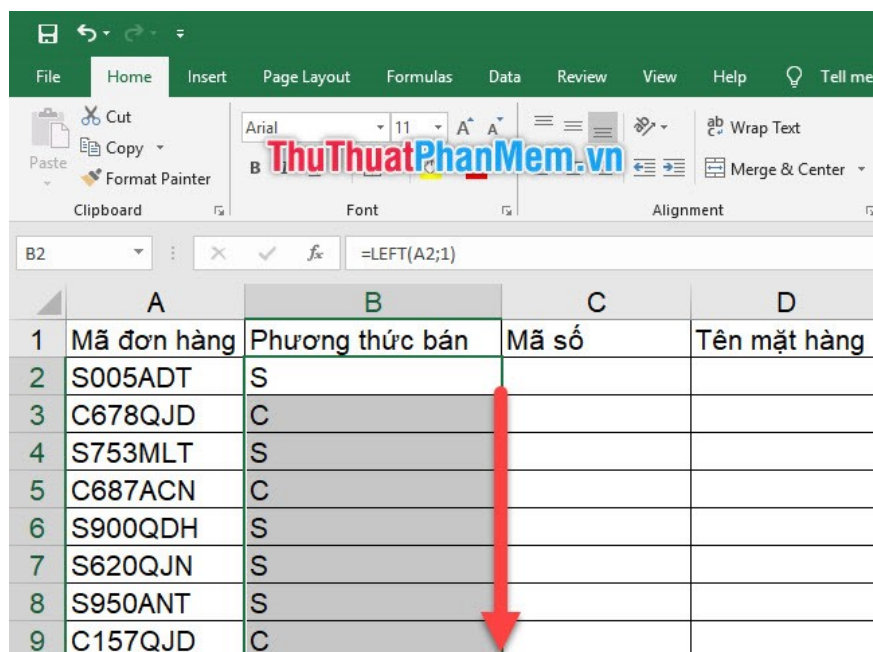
File Home Insert Page Layout Formulas Data Review View Help Tell me

Cut
Copy
Paste
Format Painter
Clipboard

Arial 11 A A
B
ThuThuatPhanMem.vn
Font

Wrap Text
Merge & Center
Alignment

B2 =LEFT(A2;1)

| | A | B | C | D |
|---|---|---|---|---|
| 1 | Mã đơn hàng | Phương thức bán | Mã số | Tên mặt hàng |
| 2 | S005ADT | S | | |
| 3 | C678QJD | C | | |
| 4 | S753MLT | S | | |
| 5 | C687ACN | C | | |
| 6 | S900QDH | S | | |
| 7 | S620QJN | S | | |
| 8 | S950ANT | S | | |
| 9 | C157QJD | C | | |